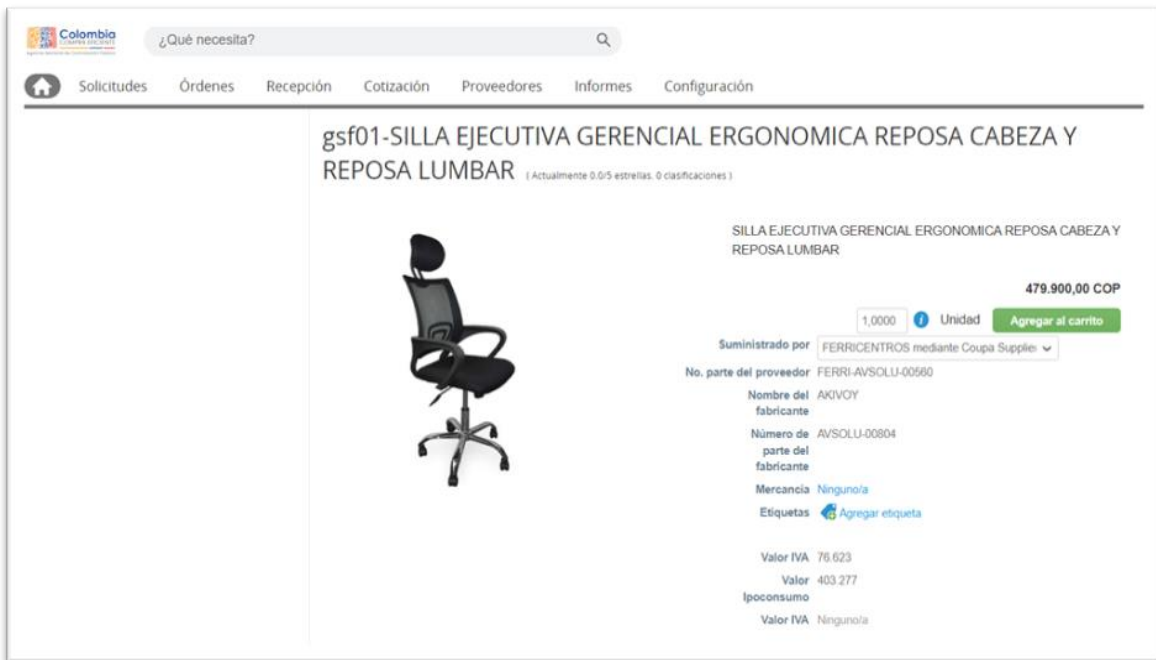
Colombia
COMPRA EFICIENTE

¿Qué necesita?

Solicitudes Órdenes Recepción Cotización Proveedores Informes Configuración

gsf01-SILLA EJECUTIVA GERENCIAL ERGONOMICA REPOSA CABEZA Y REPOSA LUMBAR (Actualmente 0.0/5 estrellas. 0 clasificaciones)

SILLA EJECUTIVA GERENCIAL ERGONOMICA REPOSA CABEZA Y REPOSA LUMBAR

479.900,00 COP

1,0000 Unidad Agregar al carrito

Suministrado por FERRICENTROS mediante Coupa Supplie

No. parte del proveedor FERRI-AVSOLU-00560

Nombre del fabricante AKIVOY

Número de parte del fabricante AVSOLU-00804

Mercancia Ninguno/a

Etiquetas Agregar etiqueta

Valor IVA 76.623

Valor Ipoconsumo 403.277

Valor IVA Ninguno/a